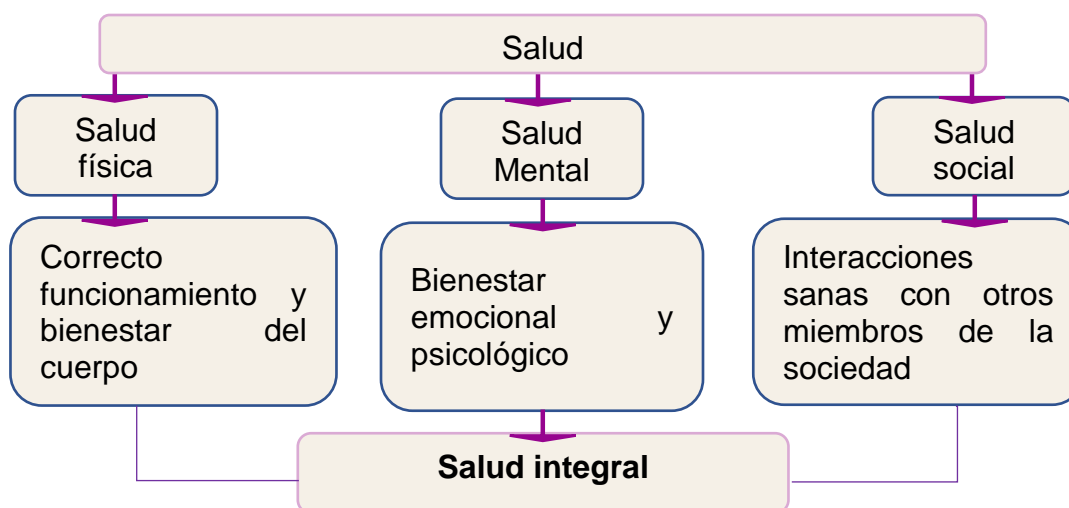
Salud

Salud física

Salud Mental

Salud social

Correcto funcionamiento y bienestar del cuerpo

Bienestar emocional y psicológico

Interacciones sanas con otros miembros de la sociedad

**Salud integral**